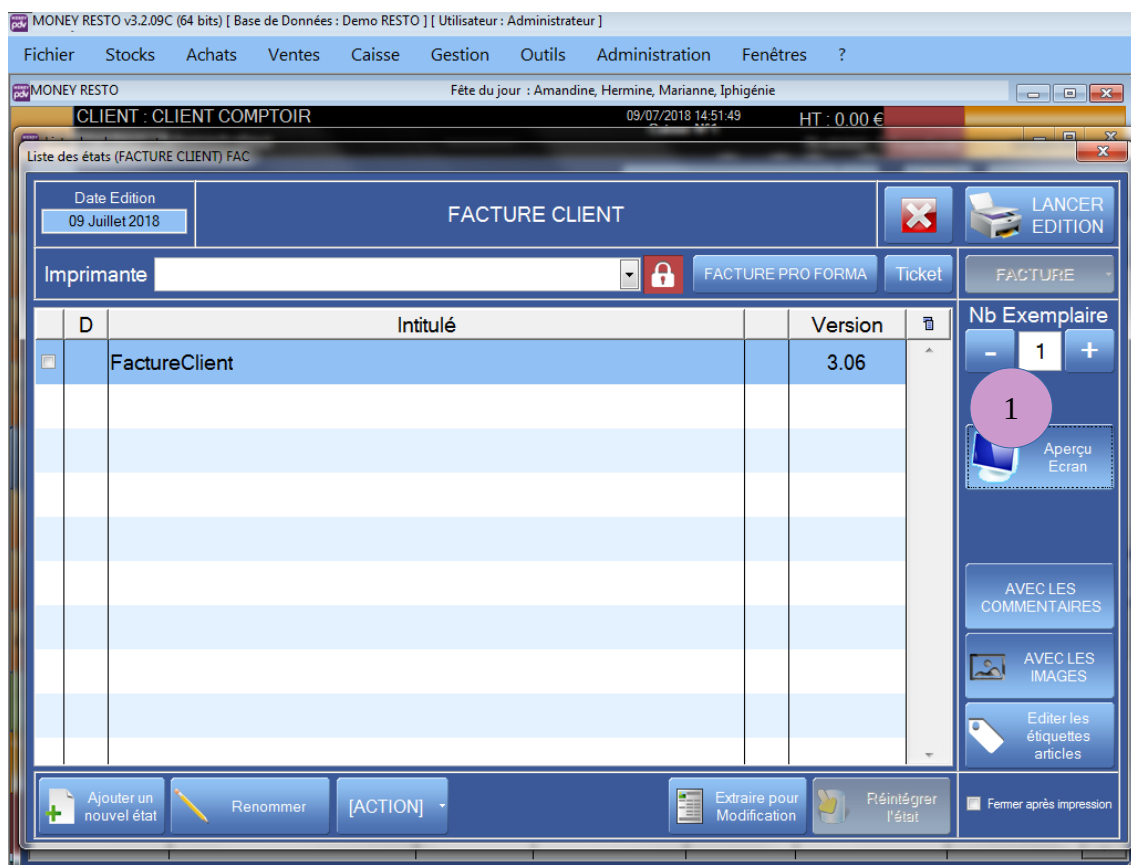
MONEY RESTO v3.2.09C (64 bits) [ Base de Données : Demo RESTO ] [ Utilisateur : Administrateur ]

Fichier Stocks Achats Ventes Caisse Gestion Outils Administration Fenêtres ?

MONEY RESTO

Fête du jour : Amandine, Hermine, Marianne, Iphigénie

CLIENT : CLIENT COMPTOIR

09/07/2018 14:51:49

HT : 0.00 €

Liste des états (FACTURE CLIENT) FAC

Date Edition
09 Juillet 2018

FACTURE CLIENT

LANCER EDITION

Imprimante

FACTURE PRO FORMA

Ticket

FACTURE

| | D | Intitulé | | Version |
|---|---|---|---|---|
| | | FactureClient | | 3.06 |

Nb Exemplaire

-

1

+

1

Aperçu Ecran

AVEC LES COMMENTAIRES

AVEC LES IMAGES

Editer les étiquettes articles

Ajouter un nouvel état

Renommer

[ACTION]

Extraire pour Modification

Réintégrer l'état

Fermer après impression